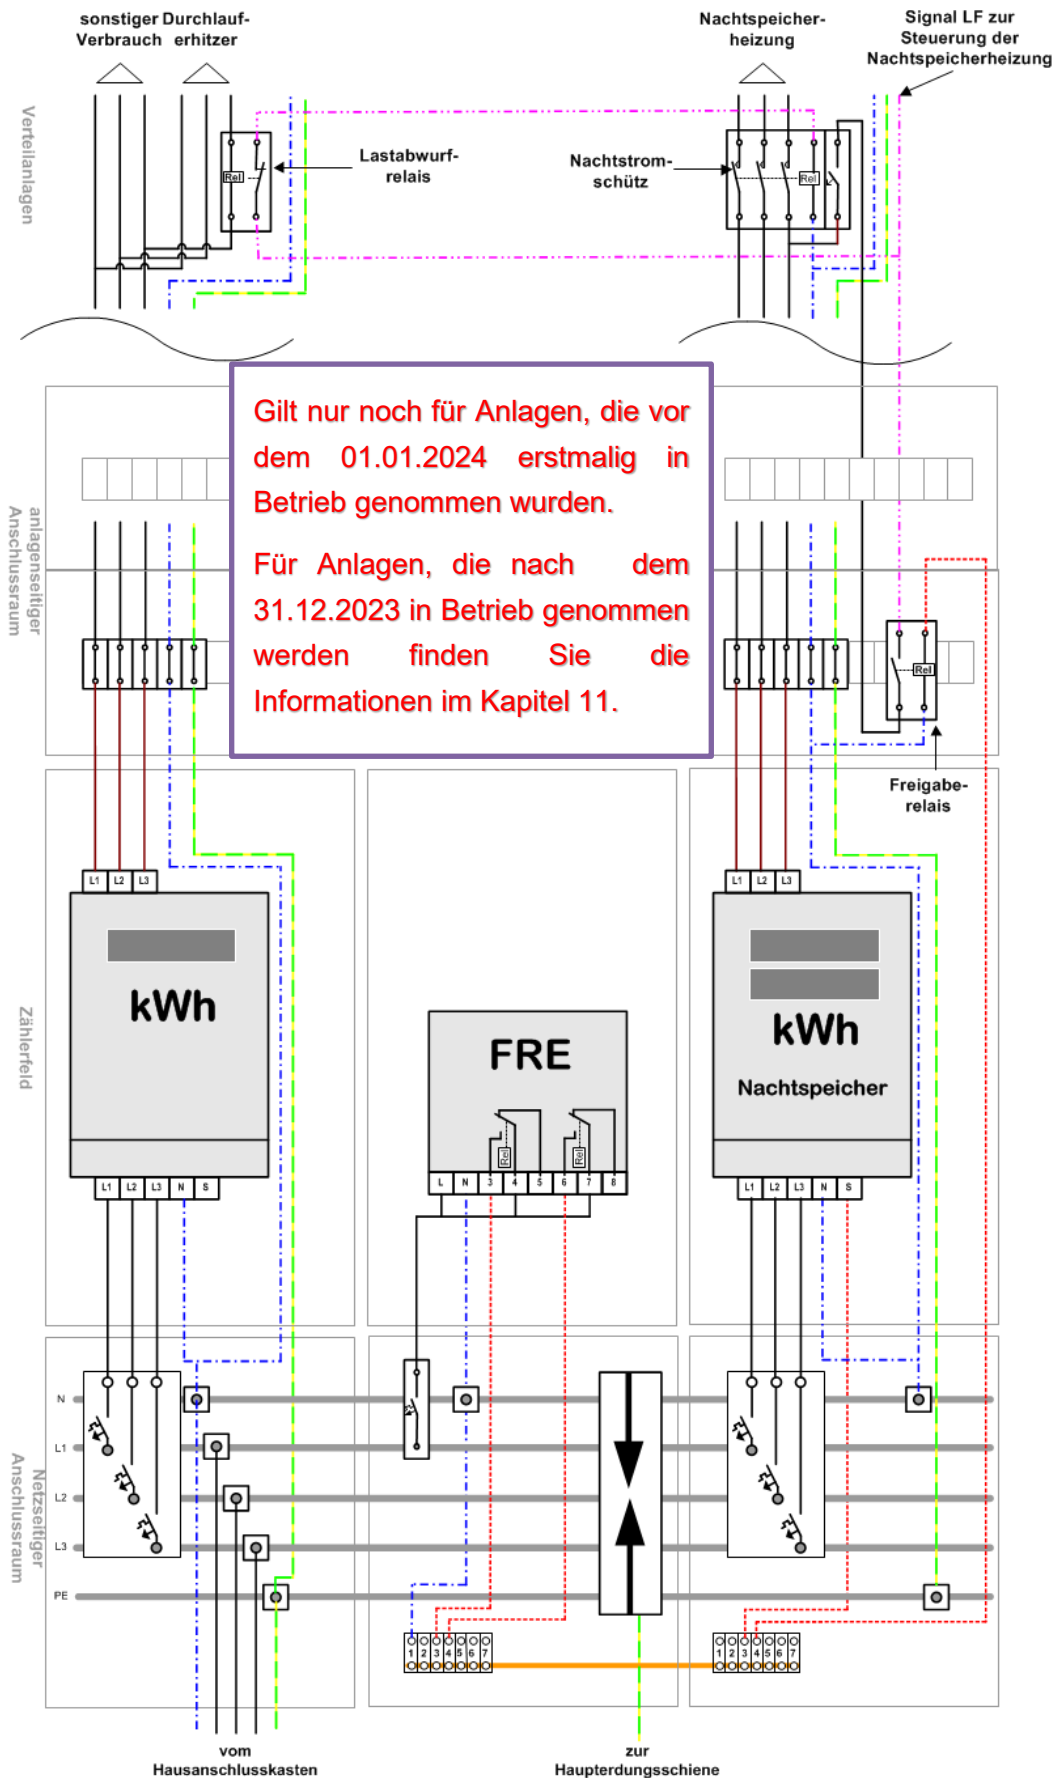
sonstiger Verbrauch

Durchlauferhitzer

Nachtspeicherheizung

Signal LF zur Steuerung der Nachtspeicherheizung

Verteilanlagen

Lastabwurfrelais

Rel

Nachtstromschütz

Rel

Gilt nur noch für Anlagen, die vor dem 01.01.2024 erstmalig in Betrieb genommen wurden.

Für Anlagen, die nach dem 31.12.2023 in Betrieb genommen werden finden Sie die Informationen im Kapitel 11.

anlagenseitiger Anschlussraum

Rel

Freigaberelais

Zählerfeld

L1 L2 L3

kWh

L1 L2 L3 N S

FRE

Rel Rel

L N 3 4 5 6 7 8

L1 L2 L3

kWh

Nachtspeicher

L1 L2 L3 N S

Netzseitiger Anschlussraum

N

L1

L2

L3

PE

1 2 3 4 5 6 7

1 2 3 4 5 6 7

vom Hausanschlusskasten

zur Haupterdungsschiene